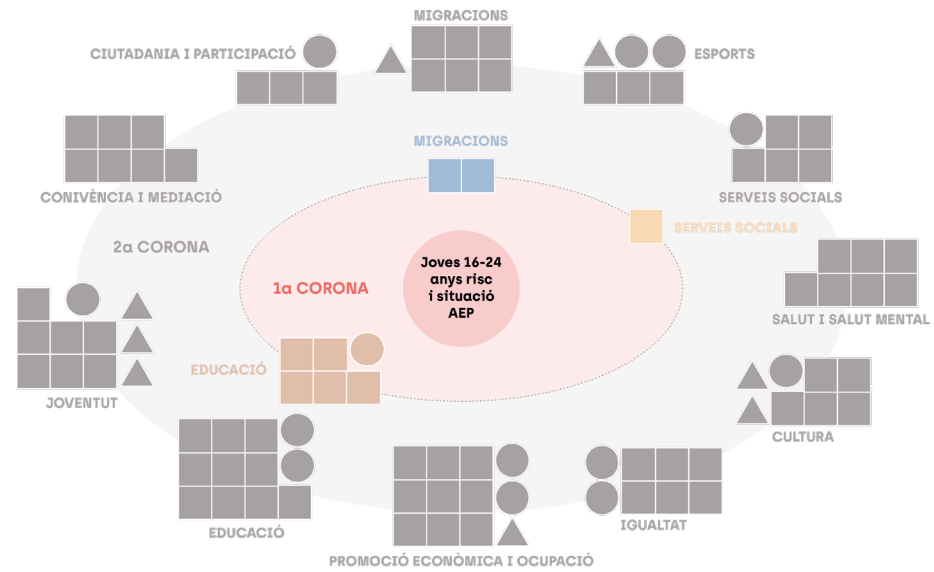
MIGRACIONS

CIUTADANIA I PARTICIPACIÓ

ESPORTS

MIGRACIONS

CONVIVÈNCIA I MEDIACIÓ

SERVEIS SOCIALS

SERVEIS SOCIALS

2a CORONA

1a CORONA

Joves 16-24 anys risc i situació AEP

SALUT I SALUT MENTAL

EDUCACIÓ

JOVENTUT

CULTURA

EDUCACIÓ

IGUALTAT

PROMOCIÓ ECONÒMICA I OCUPACIÓ